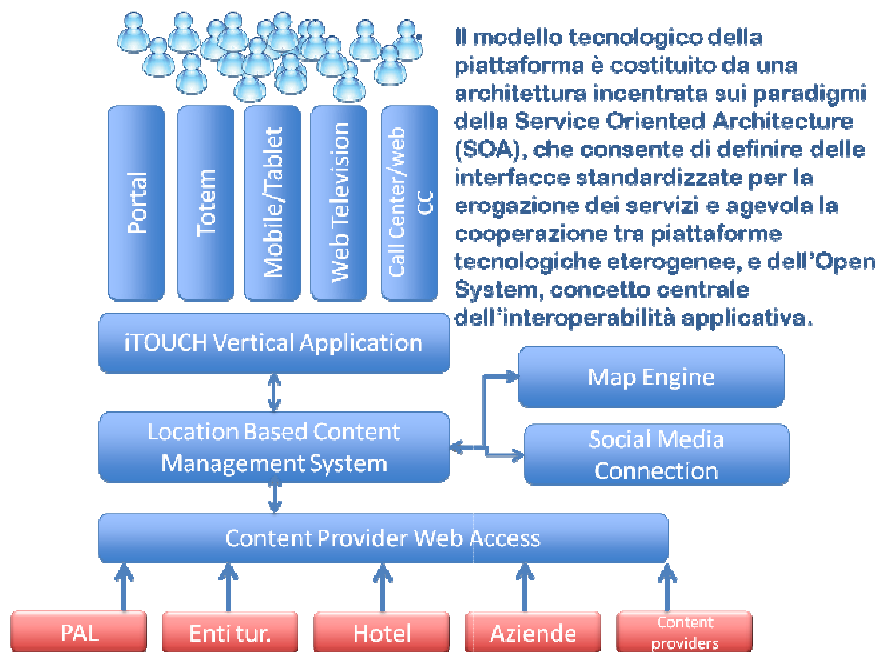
Il modello tecnologico della piattaforma è costituito da una architettura incentrata sui paradigmi della Service Oriented Architecture (SOA), che consente di definire delle interfacce standardizzate per la erogazione dei servizi e agevola la cooperazione tra piattaforme tecnologiche eterogenee, e dell'Open System, concetto centrale dell'interoperabilità applicativa.

Portal

Totem

Mobile/Tablet

Web Television

Call Center/web CC

iTOUCH Vertical Application

Map Engine

Location Based Content Management System

Social Media Connection

Content Provider Web Access

PAL

Enti tur.

Hotel

Aziende

Content providers